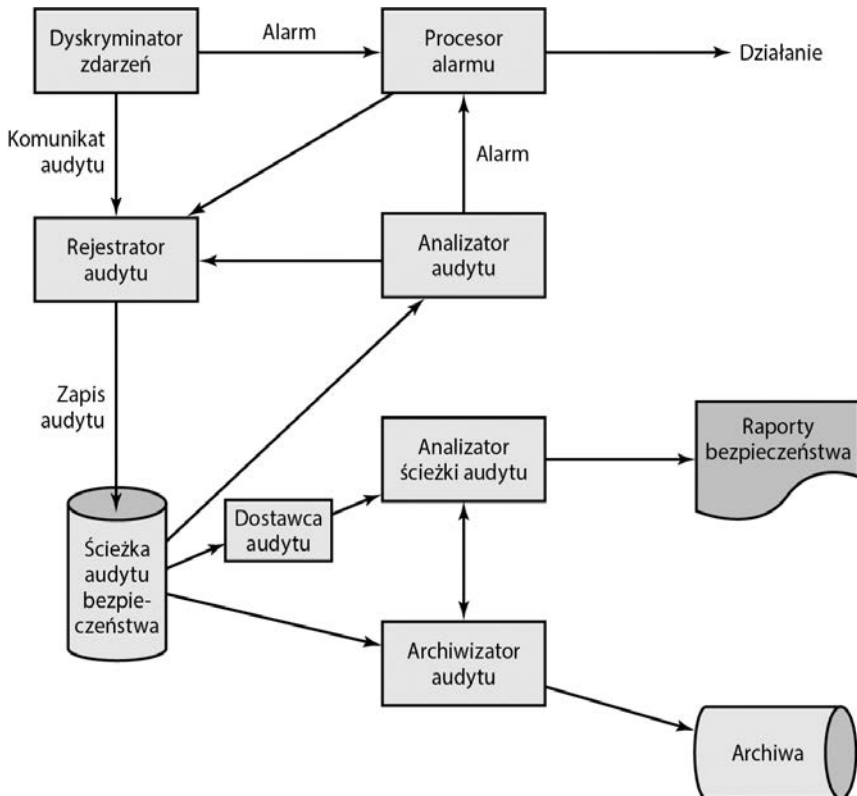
Dyskryminator zdarzeń

Alarm

Procesor alarmu

Działanie

Komunikat audytu

Alarm

Rejestrator audytu

Analizator audytu

Zapis audytu

Analizator ścieżki audytu

Raporty bezpieczeństwa

Dostawca audytu

Ścieżka audytu bezpieczeństwa

Archiwizator audytu

Archiwa